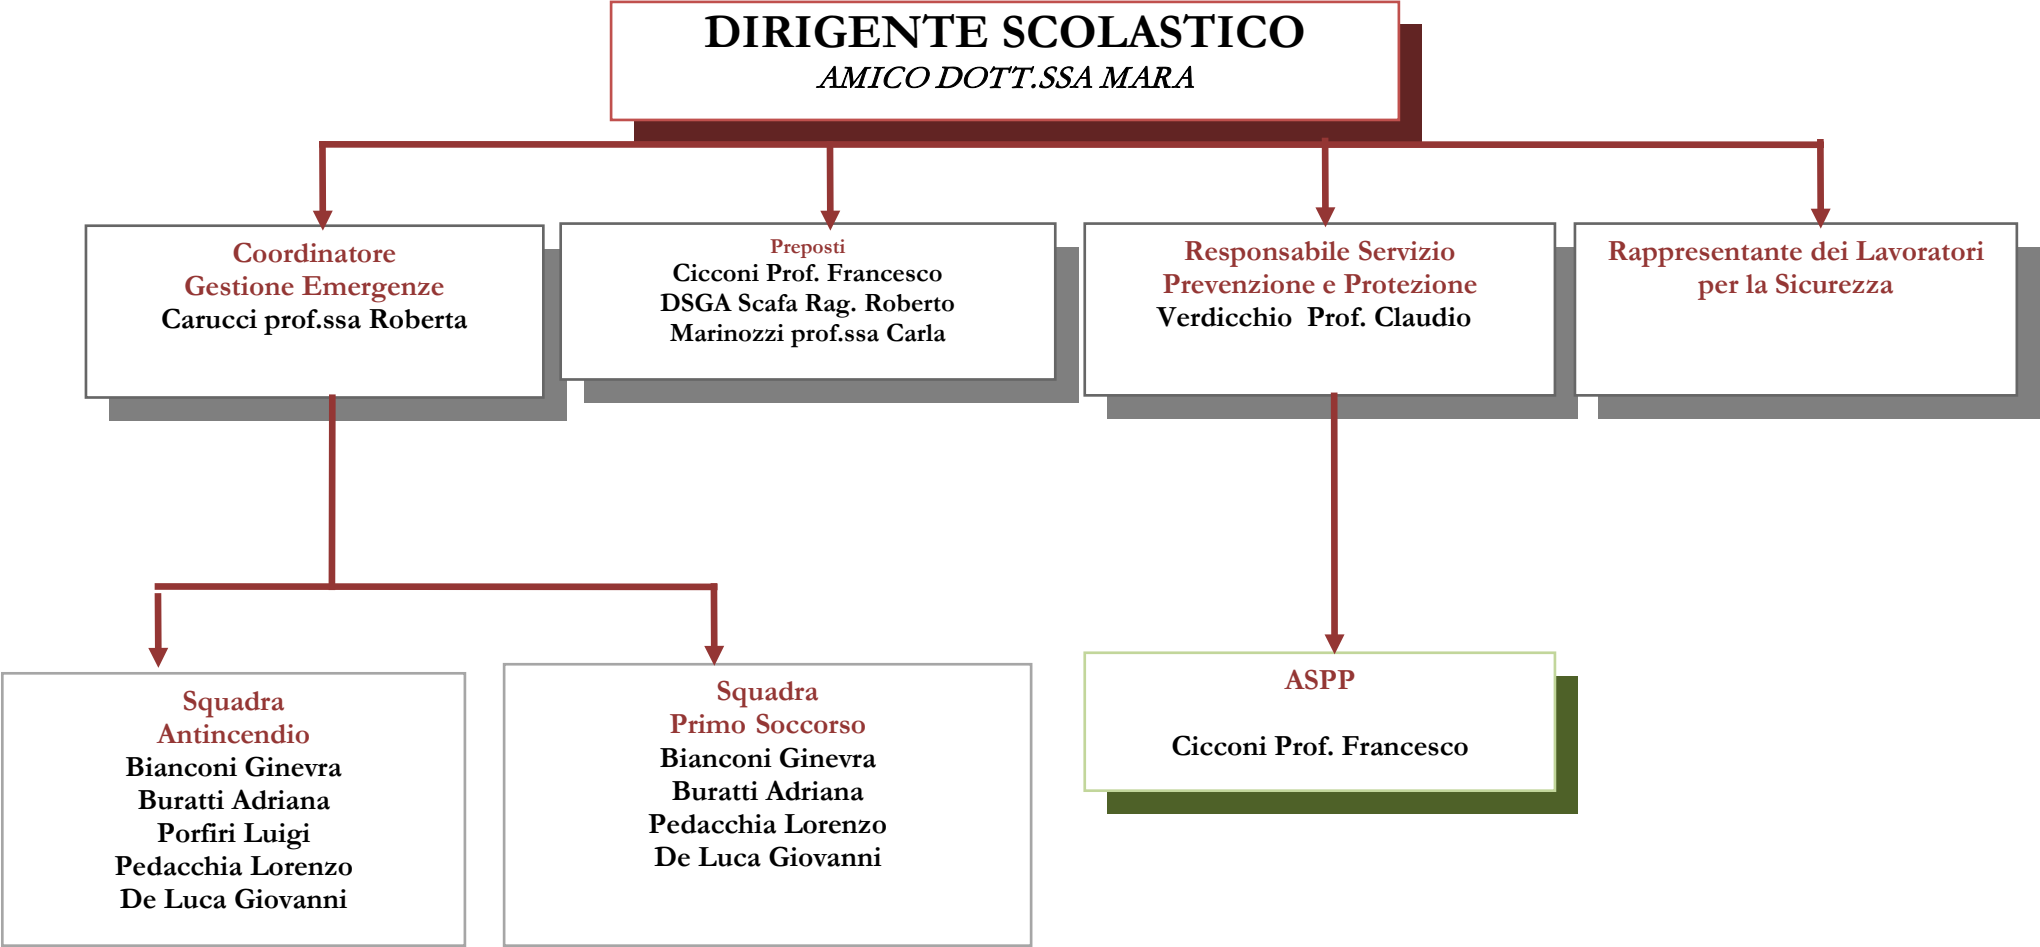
DIRIGENTE SCOLASTICO
AMICO DOTT.SSA MARA

Coordinatore
Gestione Emergenze
Carucci prof.ssa Roberta

Preposti
Cicconi Prof. Francesco
DSGA Scafa Rag. Roberto
Marinozzi prof.ssa Carla

Responsabile Servizio
Prevenzione e Protezione
Verdicchio Prof. Claudio

Rappresentante dei Lavoratori
per la Sicurezza

Squadra
Antincendio
Bianconi Ginevra
Buratti Adriana
Porfiri Luigi
Pedacchia Lorenzo
De Luca Giovanni

Squadra
Primo Soccorso
Bianconi Ginevra
Buratti Adriana
Pedacchia Lorenzo
De Luca Giovanni

ASPP

Cicconi Prof. Francesco